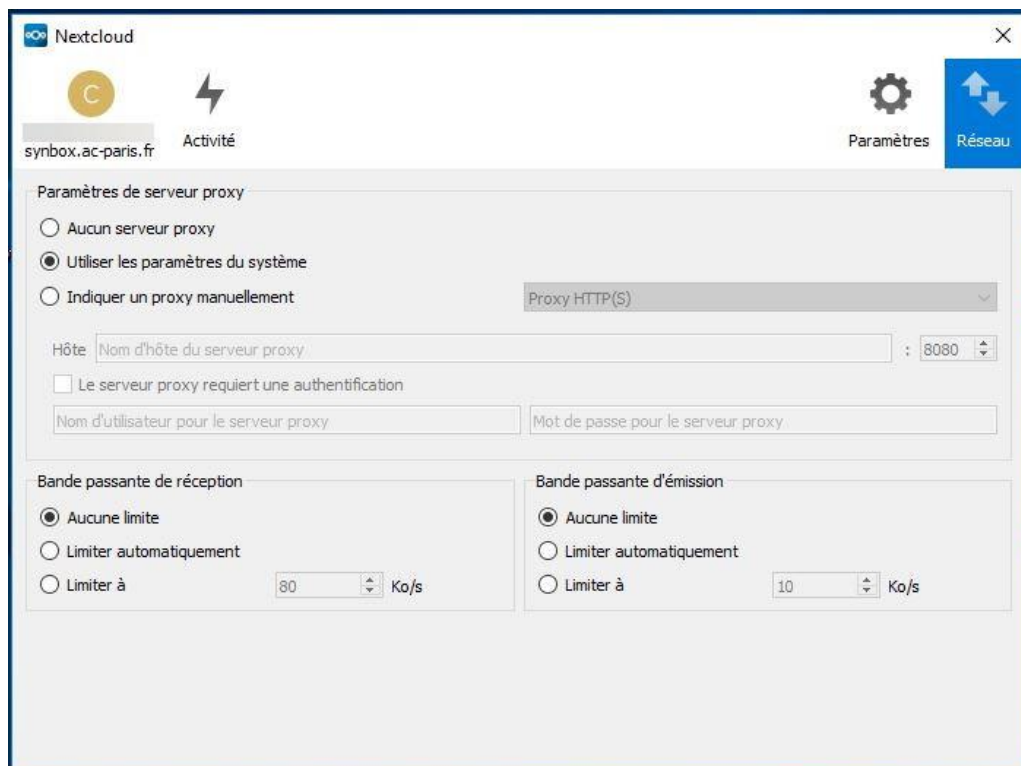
Nextcloud

C

synbox.ac-paris.fr

Activité

Paramètres

Réseau

Paramètres de serveur proxy

Aucun serveur proxy

Utiliser les paramètres du système

Indiquer un proxy manuellement

Proxy HTTP(S)

Hôte Nom d'hôte du serveur proxy : 8080

Le serveur proxy requiert une authentification

Nom d'utilisateur pour le serveur proxy

Mot de passe pour le serveur proxy

Bande passante de réception

Aucune limite

Limiter automatiquement

Limiter à 80 Ko/s

Bande passante d'émission

Aucune limite

Limiter automatiquement

Limiter à 10 Ko/s